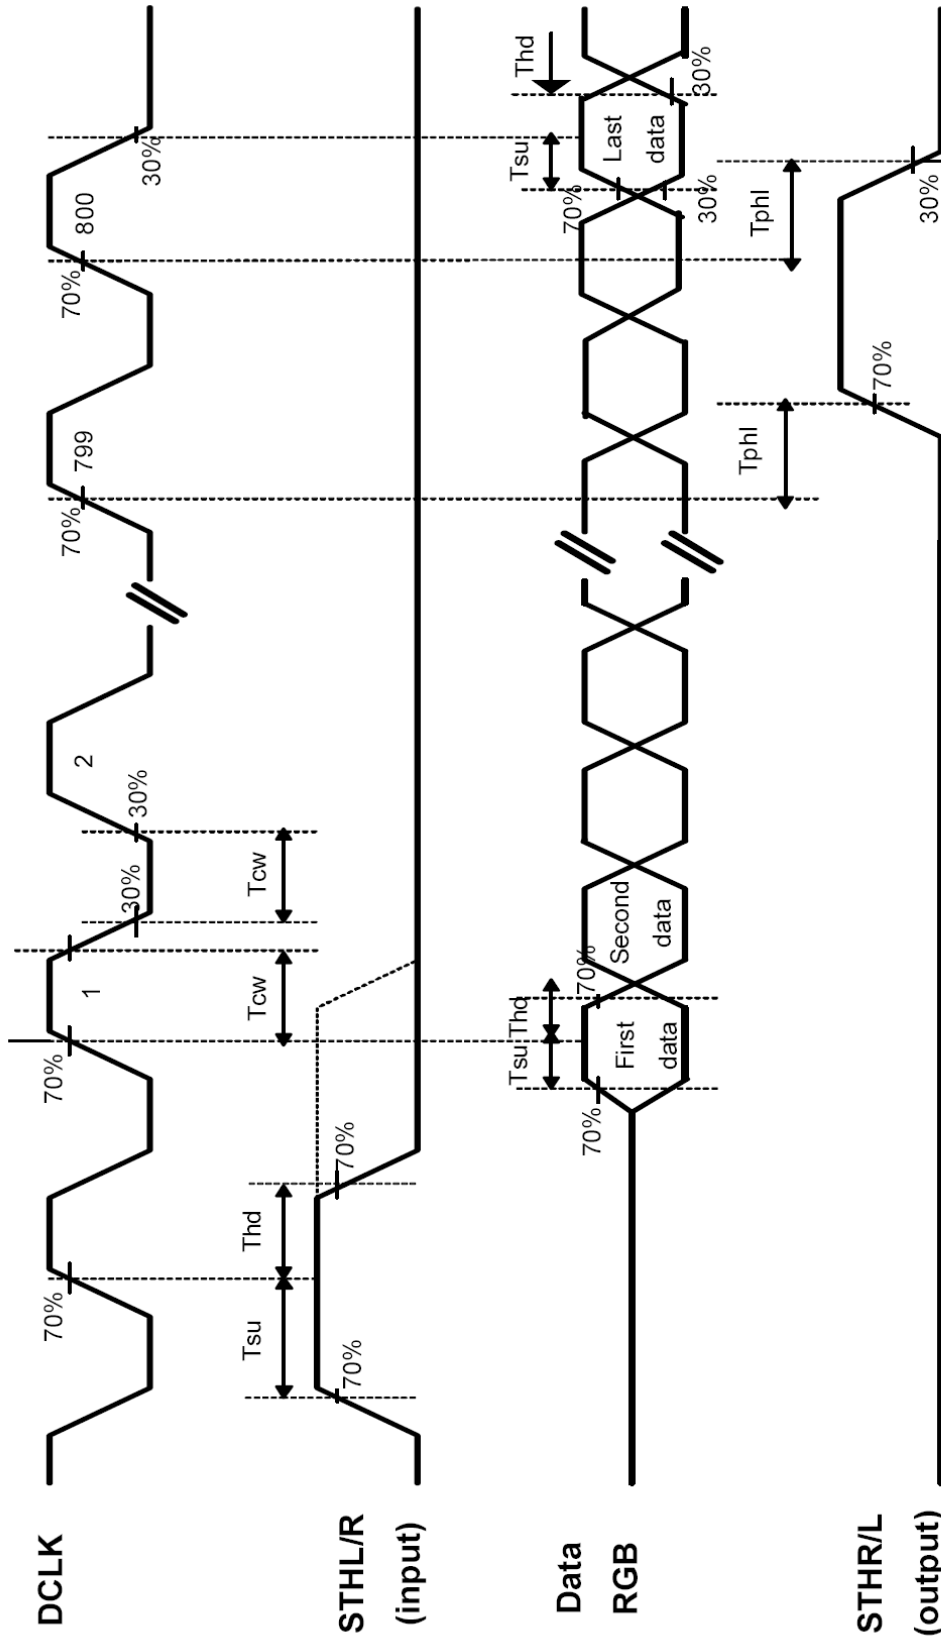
DCLK

STHL/R (input)

Data RGB

STHR/L (output)

70%

Tsu

70%

Thd

70%

70%

1

Tcw

30%

Tcw

30%

2

70%

799

70%

800

30%

70%

Tsu Thd

First data

70%

Second data

Tphl

70%

Tsu

Last data

30%

Thd

30%

Tphl

30%